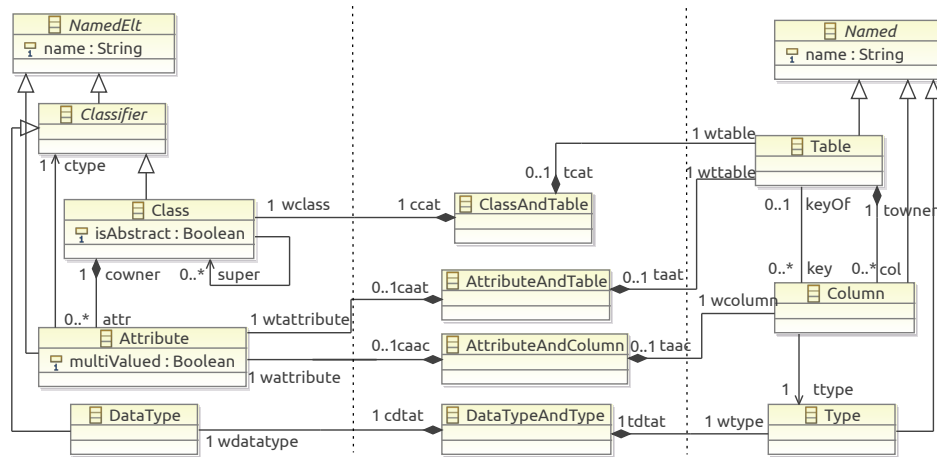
NamedElt
name : String

Classifier

1 ctype

Class
isAbstract : Boolean

1 wclass

1 owner
0..* super

0..* attr

Attribute
multiValued : Boolean

1 wtattribute

1 wattribute

DataType

1 wdatatype

0..1 tcat

1 ccat

ClassAndTable

0..1caat

AttributeAndTable

0..1 taat

0..1caac

AttributeAndColumn

0..1 taac

1 cdtat

DataTypeAndType

1tdtat

Named
name : String

1 wtable

1 wttable

Table

0..1 keyOf

1 towner

0..* key

0..*col

1 wcolumn

Column

1 ttype

1 wtype

Type